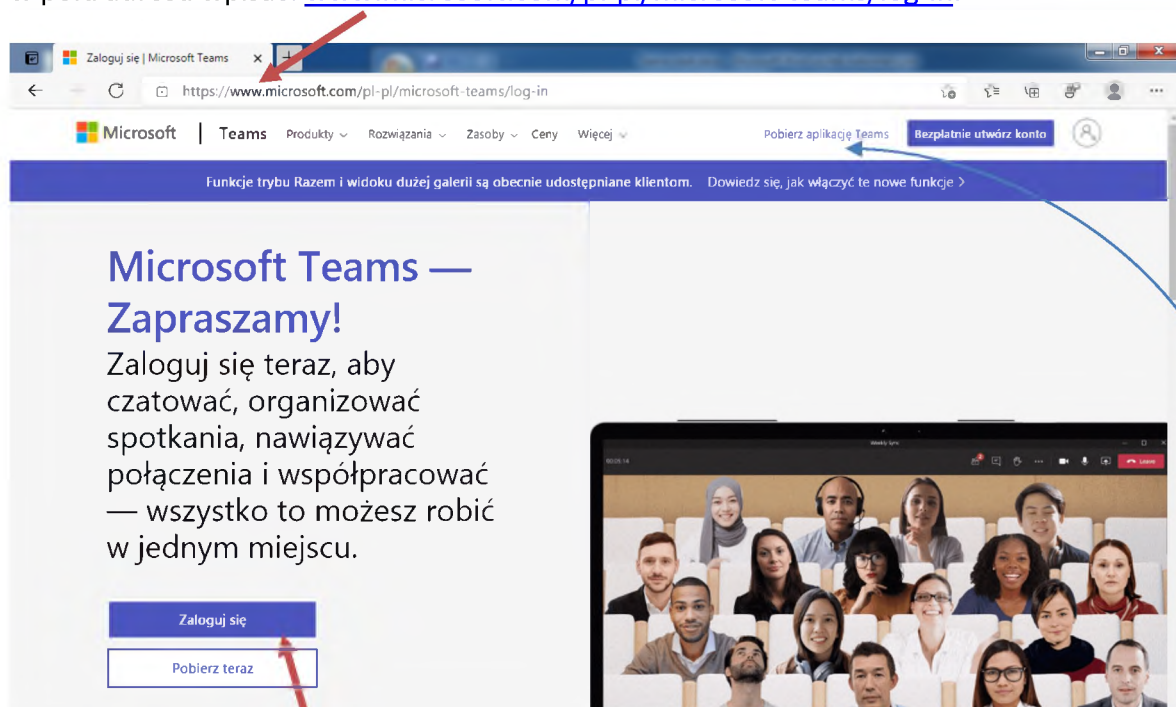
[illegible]

Zaloguj się | Microsoft Teams ×

https://www.microsoft.com/pl-pl/microsoft-teams/log-in

Microsoft | Teams Produkty Rozwiązania Zasoby Ceny Więcej Pobierz aplikację Teams Bezpłatnie utwórz konto

Funkcje trybu Razem i widoku dużej galerii są obecnie udostępniane klientom. Dowiedz się, jak włączyć te nowe funkcje >

Microsoft Teams — Zapraszamy!

Zaloguj się teraz, aby czatować, organizować spotkania, nawiązywać połączenia i współpracować — wszystko to możesz robić w jednym miejscu.

Zaloguj się

Pobierz teraz